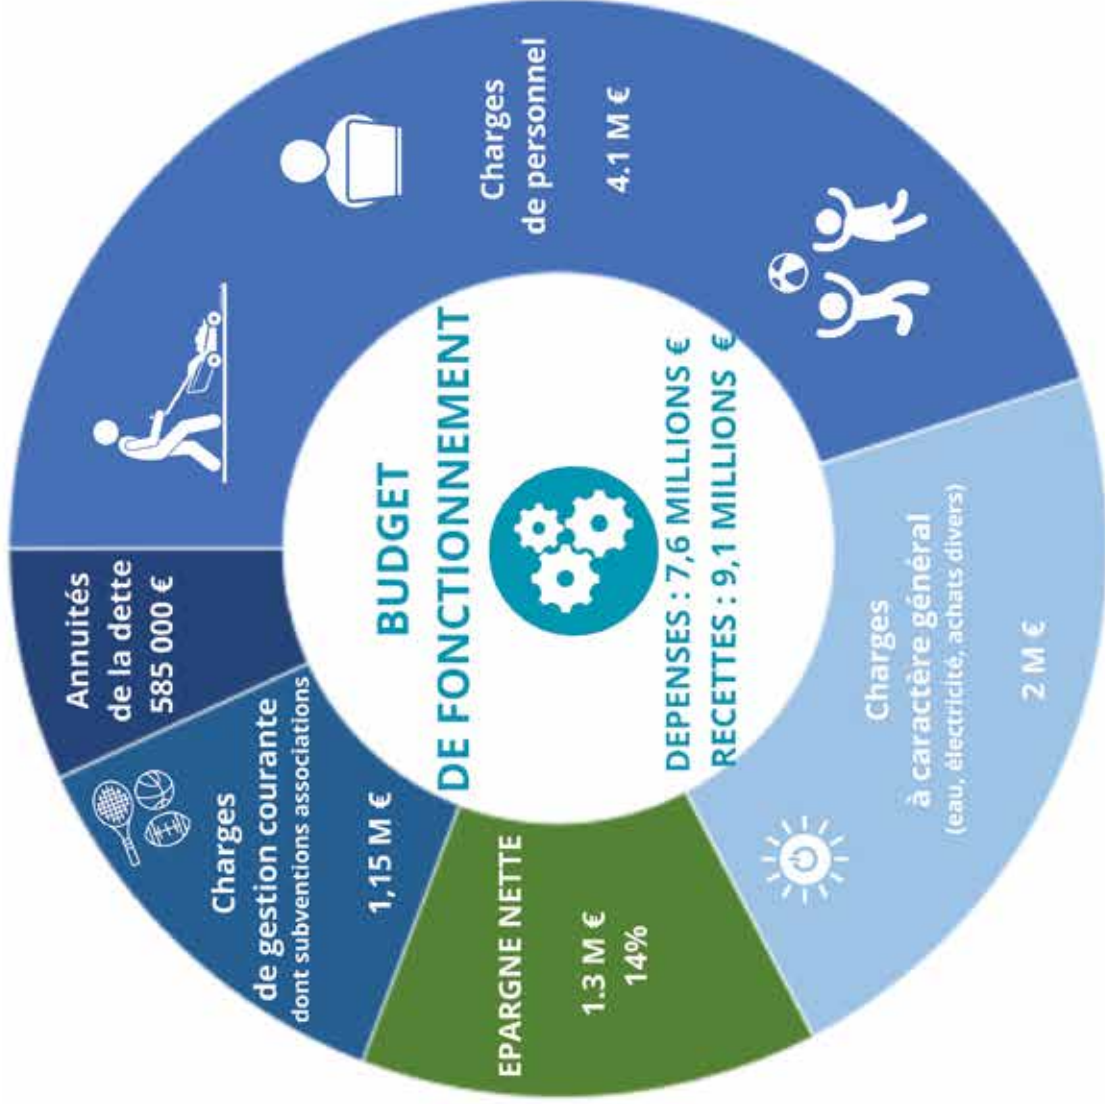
BUDGET
DE FONCTIONNEMENT

DEPENSES : 7,6 MILLIONS €
RECETTES : 9,1 MILLIONS €

Charges
de personnel
4.1 M €

Charges
à caractère général
(eau, électricité, achats divers)
2 M €

EPARGNE NETTE
1.3 M €
14%

Charges
de gestion courante
dont subventions associations
1,15 M €

Annuités
de la dette
585 000 €